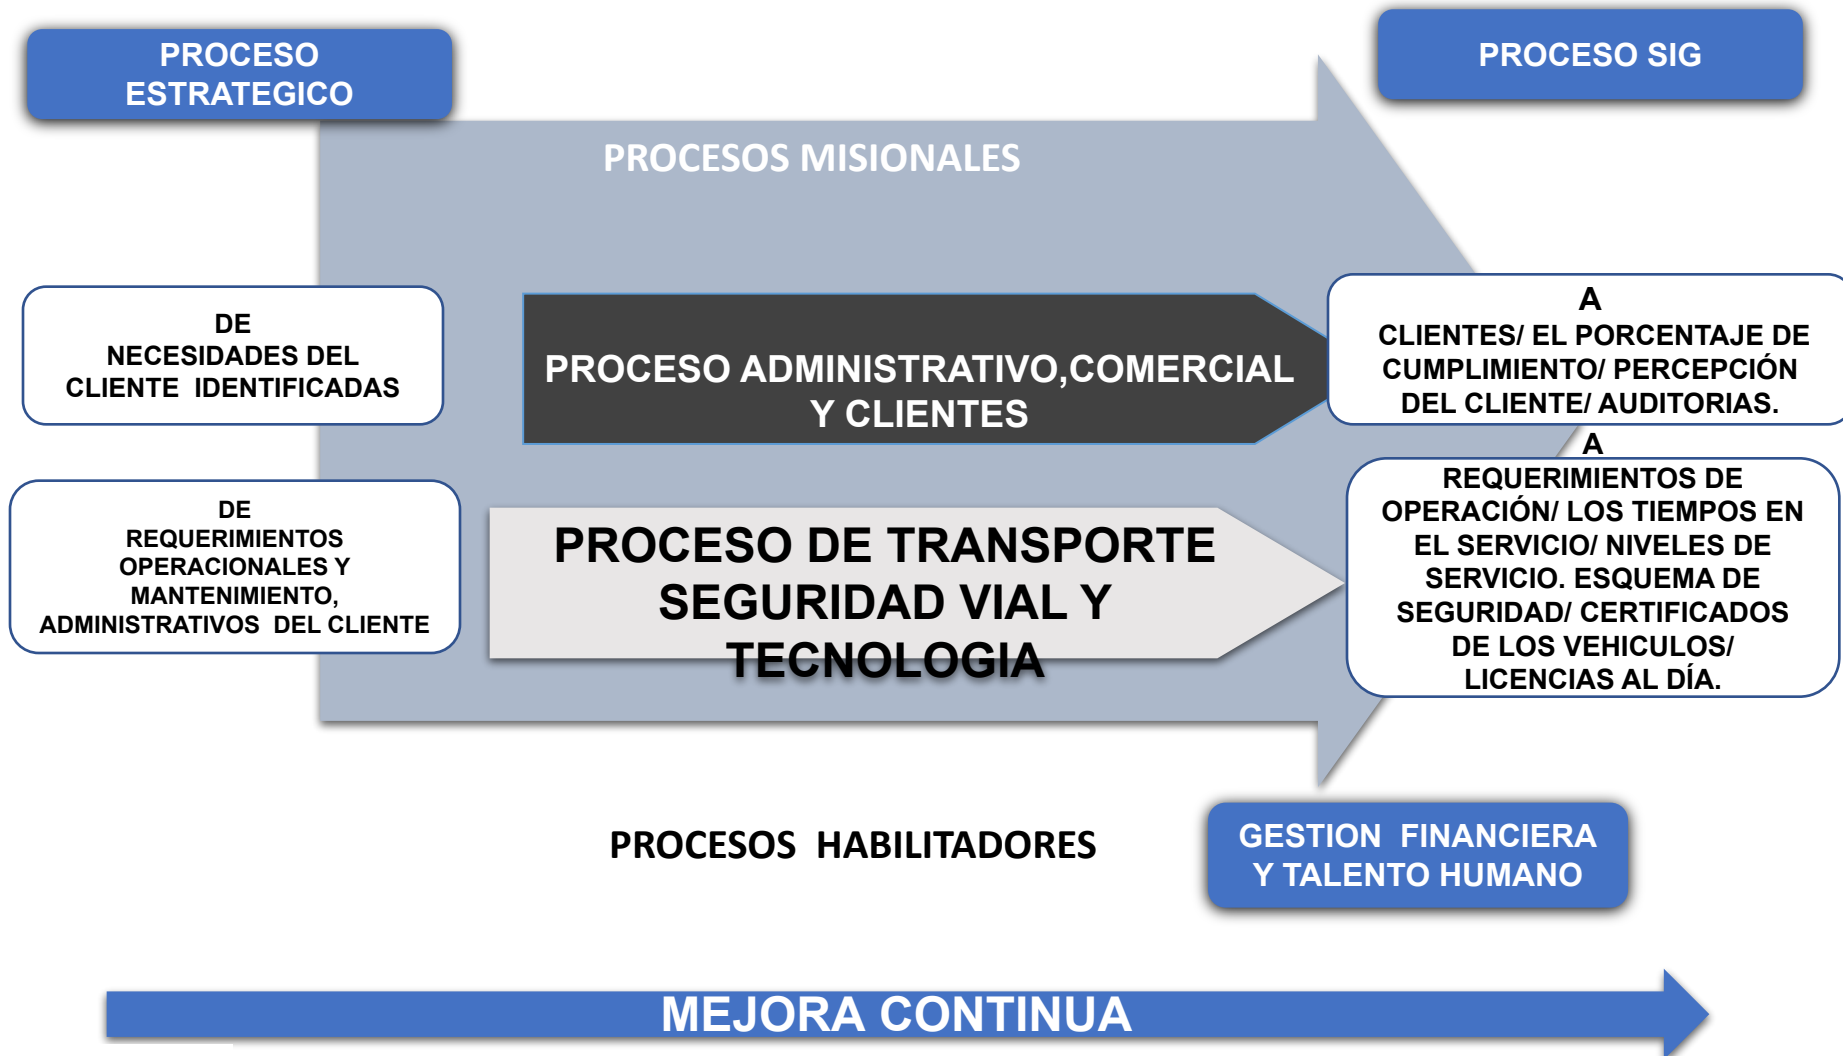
PROCESO ESTRATEGICO

PROCESO SIG

PROCESOS MISIONALES

DE NECESIDADES DEL CLIENTE IDENTIFICADAS

PROCESO ADMINISTRATIVO,COMERCIAL Y CLIENTES

A CLIENTES/ EL PORCENTAJE DE CUMPLIMIENTO/ PERCEPCIÓN DEL CLIENTE/ AUDITORIAS.

DE REQUERIMIENTOS OPERACIONALES Y MANTENIMIENTO, ADMINISTRATIVOS DEL CLIENTE

PROCESO DE TRANSPORTE SEGURIDAD VIAL Y TECNOLOGIA

A REQUERIMIENTOS DE OPERACIÓN/ LOS TIEMPOS EN EL SERVICIO/ NIVELES DE SERVICIO. ESQUEMA DE SEGURIDAD/ CERTIFICADOS DE LOS VEHICULOS/ LICENCIAS AL DÍA.

PROCESOS HABILITADORES

GESTION FINANCIERA Y TALENTO HUMANO

MEJORA CONTINUA